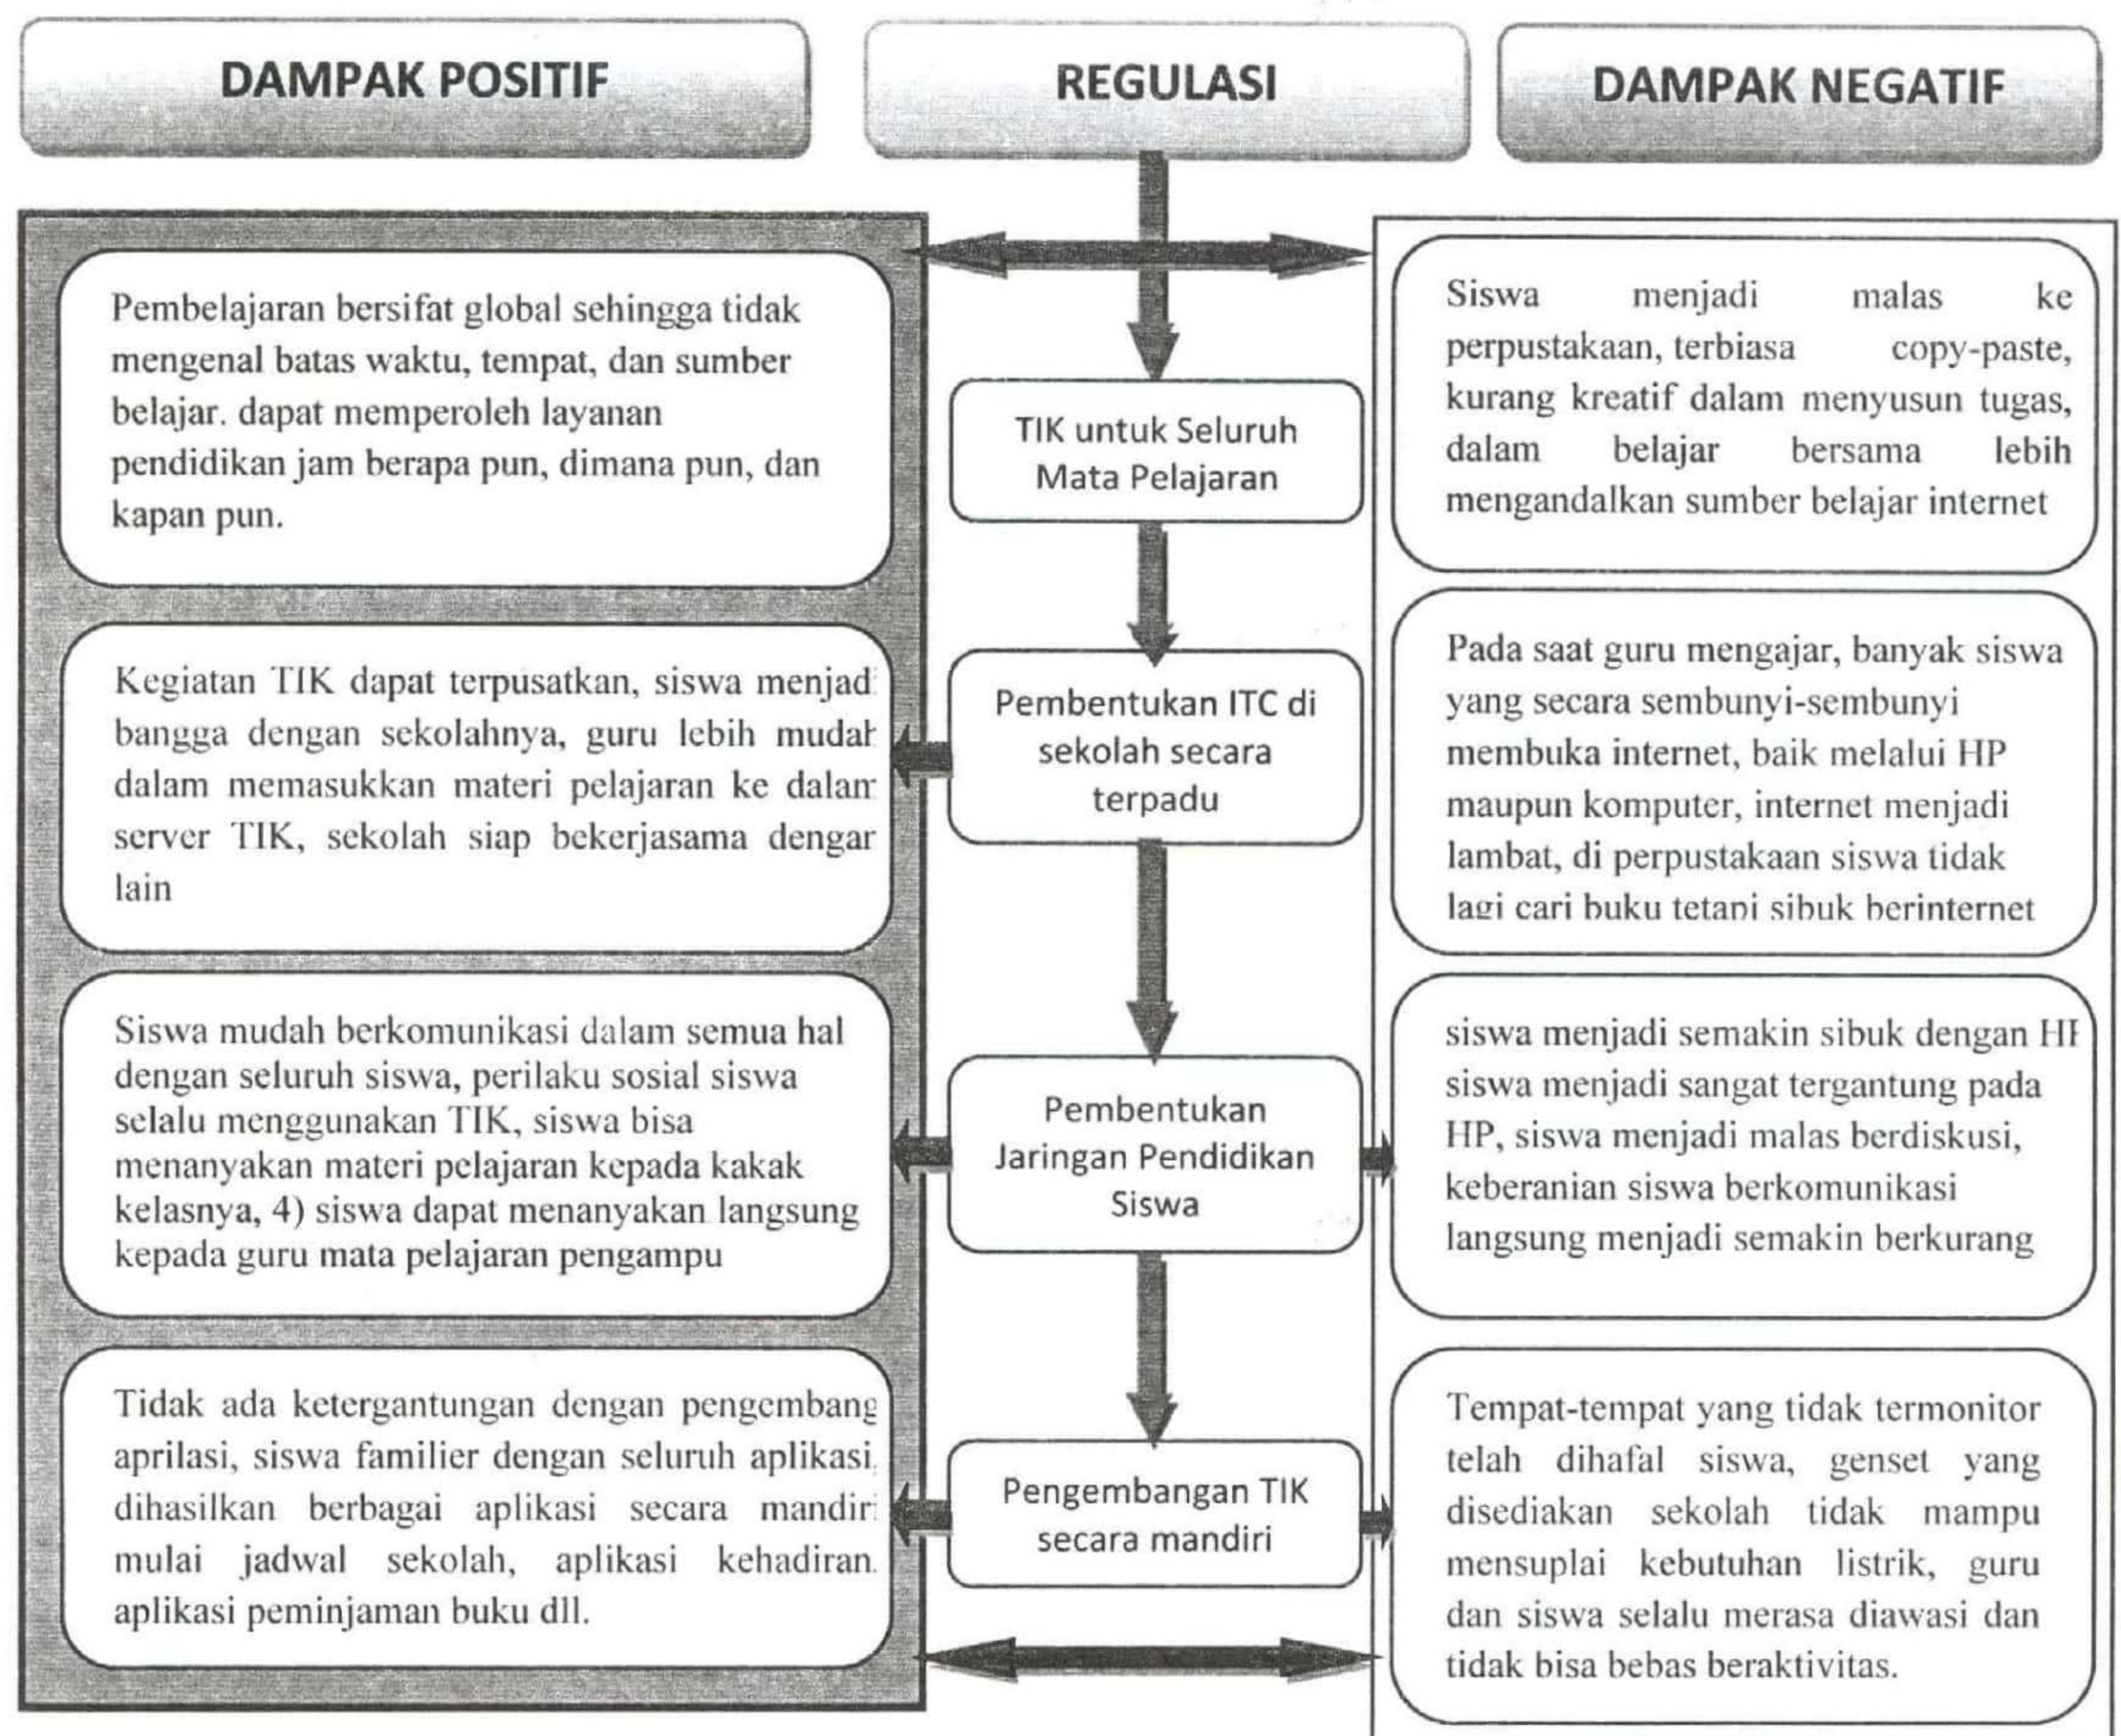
DAMPAK POSITIF

REGULASI

DAMPAK NEGATIF

Pembelajaran bersifat global sehingga tidak mengenal batas waktu, tempat, dan sumber belajar. dapat memperoleh layanan pendidikan jam berapa pun, dimana pun, dan kapan pun.

Kegiatan TIK dapat terpusatkan, siswa menjad bangga dengan sekolahnya, guru lebih mudal dalam memasukkan materi pelajaran ke dalan server TIK, sekolah siap bekerjasama dengar lain

Siswa mudah berkomunikasi dalam semua hal dengan seluruh siswa, perilaku sosial siswa selalu menggunakan TIK, siswa bisa menanyakan materi pelajaran kepada kakak kelasnya, 4) siswa dapat menanyakan langsung kepada guru mata pelajaran pengampu

Tidak ada ketergantungan dengan pengembang aprilasi, siswa familier dengan seluruh aplikasi dihasilkan berbagai aplikasi secara mandir mulai jadwal sekolah, aplikasi kehadiran aplikasi peminjaman buku dll.

TIK untuk Seluruh Mata Pelajaran

Pembentukan ITC di sekolah secara terpadu

Pembentukan Jaringan Pendidikan Siswa

Pengembangan TIK secara mandiri

Siswa menjadi malas ke perpustakaan, terbiasa copy-paste, kurang kreatif dalam menyusun tugas, dalam belajar bersama lebih mengandalkan sumber belajar internet

Pada saat guru mengajar, banyak siswa yang secara sembunyi-sembunyi membuka internet, baik melalui HP maupun komputer, internet menjadi lambat, di perpustakaan siswa tidak lagi cari buku tetapi sibuk berinternet

siswa menjadi semakin sibuk dengan HI siswa menjadi sangat tergantung pada HP, siswa menjadi malas berdiskusi, keberanian siswa berkomunikasi langsung menjadi semakin berkurang

Tempat-tempat yang tidak termonitor telah dihafal siswa, genset yang disediakan sekolah tidak mampu mensuplai kebutuhan listrik, guru dan siswa selalu merasa diawasi dan tidak bisa bebas beraktivitas.